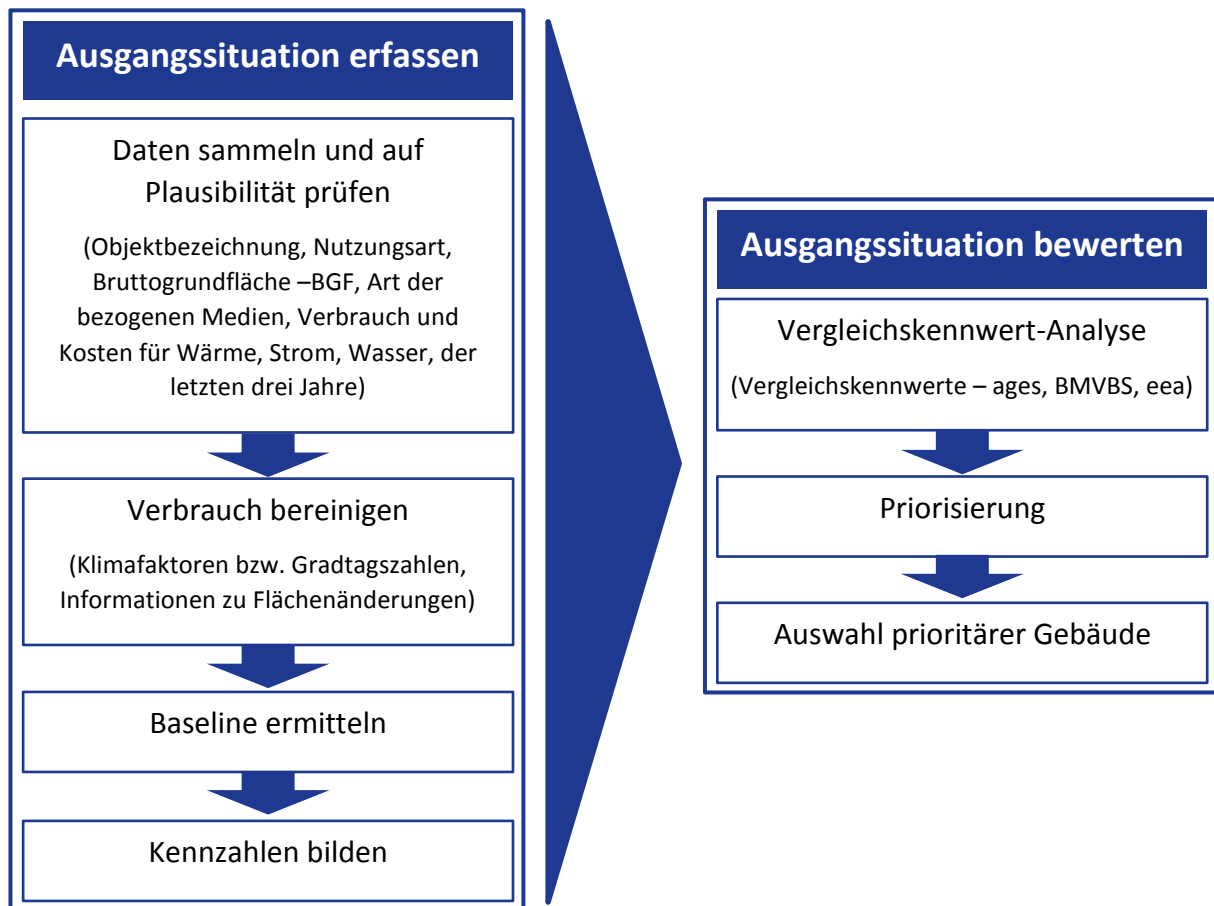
Ausgangssituation erfassen

Daten sammeln und auf Plausibilität prüfen

(Objektbezeichnung, Nutzungsart, Bruttogrundfläche –BGF, Art der bezogenen Medien, Verbrauch und Kosten für Wärme, Strom, Wasser, der letzten drei Jahre)

Verbrauch bereinigen

(Klimafaktoren bzw. Gradtagszahlen, Informationen zu Flächenänderungen)

Baseline ermitteln

Kennzahlen bilden

Ausgangssituation bewerten

Vergleichskennwert-Analyse

(Vergleichskennwerte – ages, BMVBS, eea)

Priorisierung

Auswahl prioritärer Gebäude